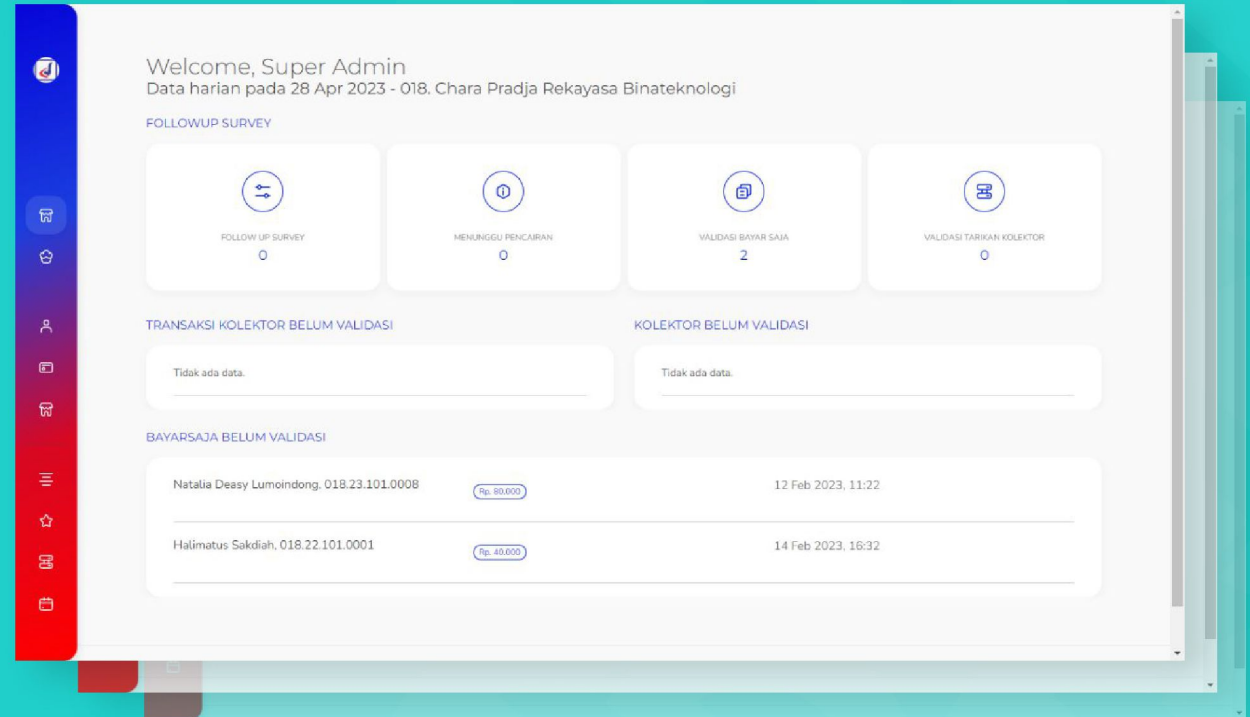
Welcome, Super Admin
Data harian pada 28 Apr 2023 - 018. Chara Pradja Rekayasa Binateknologi

FOLLOWUP SURVEY

FOLLOW UP SURVEY
0

MENUNGGU PENCAIRAN
0

VALIDASI BAYAR SAJA
2

VALIDASI TARIKAN KOLEKTOR
0

TRANSAKSI KOLEKTOR BELUM VALIDASI

Tidak ada data.

KOLEKTOR BELUM VALIDASI

Tidak ada data.

BAYARSAJA BELUM VALIDASI

Natalia Deasy Lumoindong, 018.23.101.0008 Rp. 80.000 12 Feb 2023, 11:22

Halimatus Sakdiah, 018.22.101.0001 Rp. 40.000 14 Feb 2023, 16:32